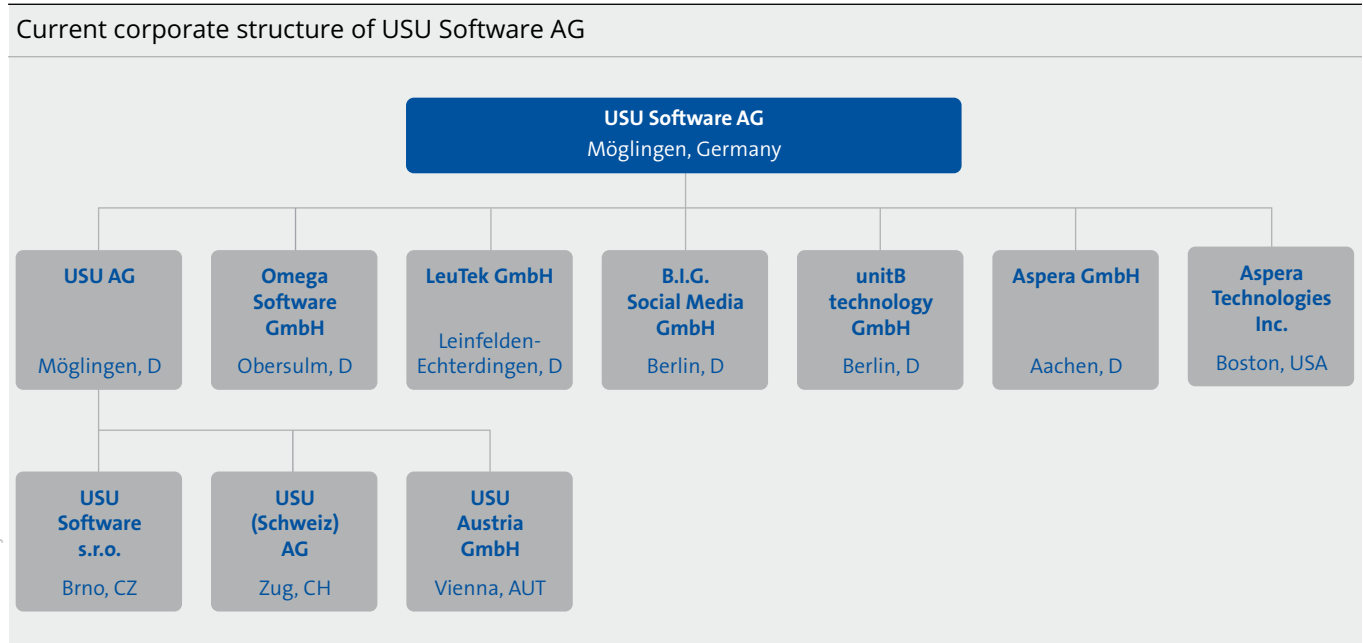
Current corporate structure of USU Software AG

USU Software AG
Möglingen, Germany

USU AG
Möglingen, D

Omega Software GmbH
Obersulm, D

LeuTek GmbH
Leinfelden-Echterdingen, D

B.I.G. Social Media GmbH
Berlin, D

unitB technology GmbH
Berlin, D

Aspera GmbH
Aachen, D

Aspera Technologies Inc.
Boston, USA

USU Software s.r.o.
Brno, CZ

USU (Schweiz) AG
Zug, CH

USU Austria GmbH
Vienna, AUT